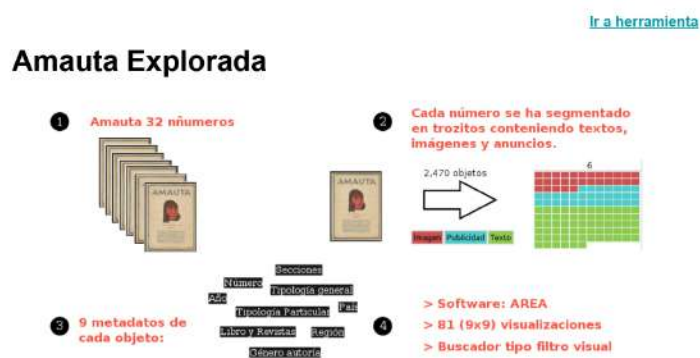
Ir a herramienta

Amauta Explorada

1 Amauta 32 nñumeros

AMAUTA

2 Cada número se ha segmentado en trozitos conteniendo textos, imágenes y anuncios.

AMAUTA

2,470 objetos

6

Imagen Publicidad Texto

3 9 metadatos de cada objeto:

Secciones
Número Tipología general
Año País
Tipología Particular
Libro y Revistas Región
Género autoría

4 > Software: AREA
> 81 (9x9) visualizaciones
> Buscador tipo filtro visual